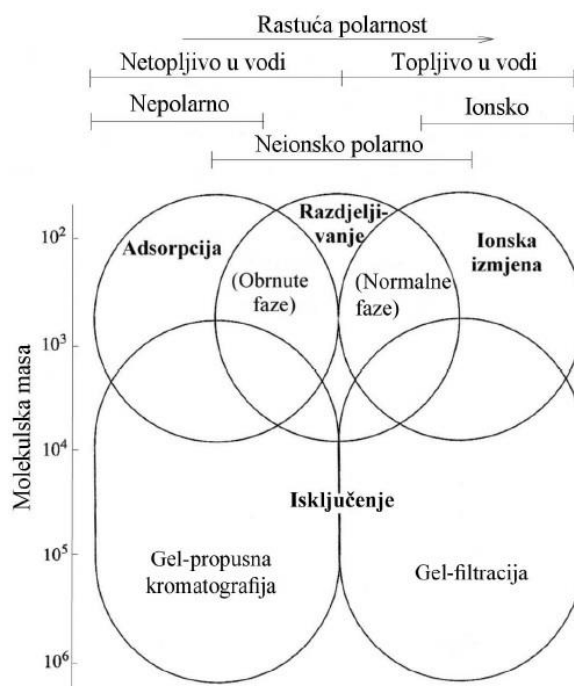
Rastuća polarnost

Netopljivo u vodi

Topljivo u vodi

Nepolarno

Ionsko

Neionsko polarno

$10^2$

$10^3$

$10^4$

$10^5$

$10^6$

Molekulska masa

Adsorpcija

Razdjeljivanje

Ionska izmjena

(Obrnute faze)

(Normalne faze)

Isključenje

Gel-propusna kromatografija

Gel-filtracija